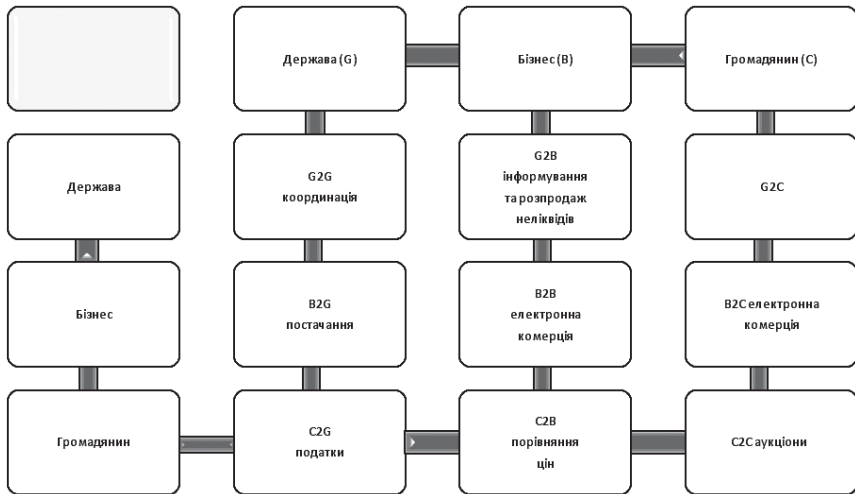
Держава (G)

Бізнес (B)

Громадянин (C)

Держава

G2G координація

G2B інформування та розпродаж неліквідів

G2C

Бізнес

B2G постачання

B2B електронна комерція

B2C електронна комерція

Громадянин

C2G податки

C2B порівняння цін

C2C аукціони